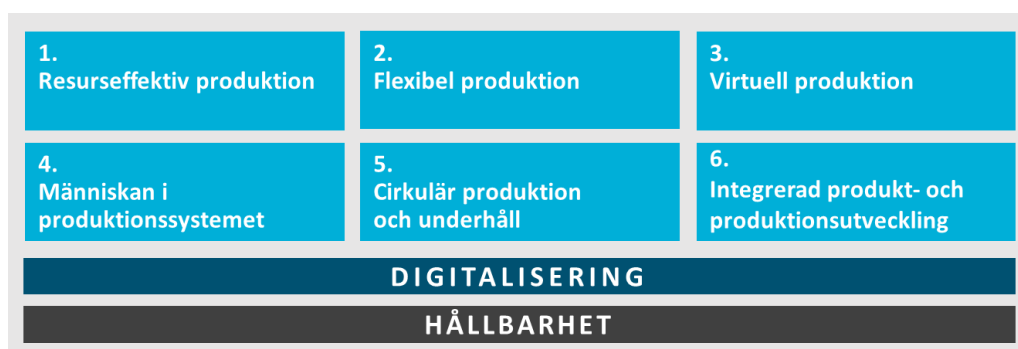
1.
Resurseffektiv produktion

2.
Flexibel produktion

3.
Virtuell produktion

4.
Människan i produktionssystemet

5.
Cirkulär produktion och underhåll

6.
Integrerad produkt- och produktionsutveckling

DIGITALISERING

HÅLLBARHET